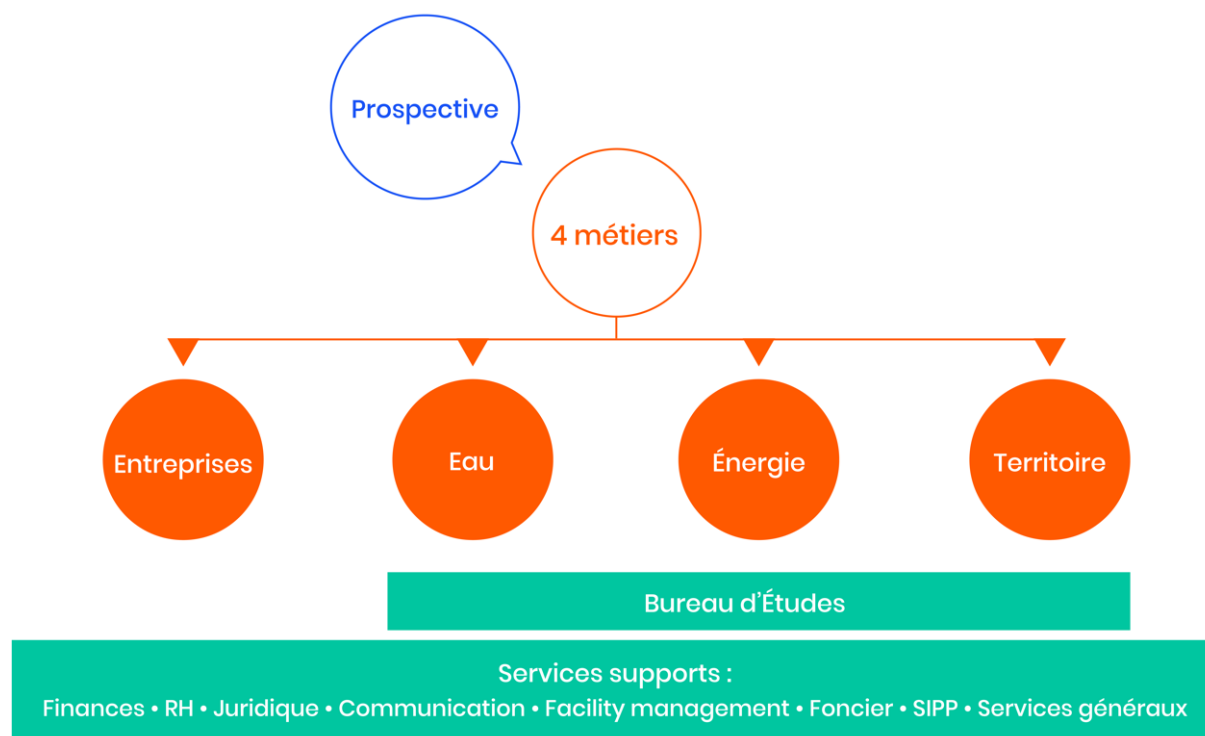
Prospective

4 métiers

Entreprises

Eau

Énergie

Territoire

Bureau d'Études

Services supports :
Finances • RH • Juridique • Communication • Facility management • Foncier • SIPP • Services généraux